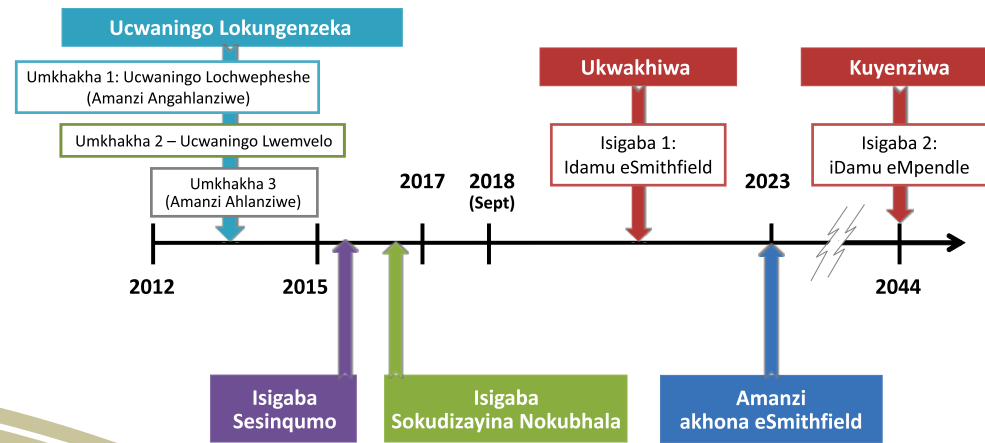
Ucwaningo Lokungenzeka

Umkhakha 1: Ucwaningo Lochwepheshe (Amanzi Angahlanziwe)

Umkhakha 2 – Ucwaningo Lwemvelo

Umkhakha 3 (Amanzi Ahlanziwe)

Ukwakhiwa

Isigaba 1: Idamu eSmithfield

Kuyenziwa

Isigaba 2: iDamu eMpendle

2017

2018 (Sept)

2023

2012

2015

2044

Isigaba Sesinqumo

Isigaba Sokudizayina Nokubhala

Amanzi akhona eSmithfield